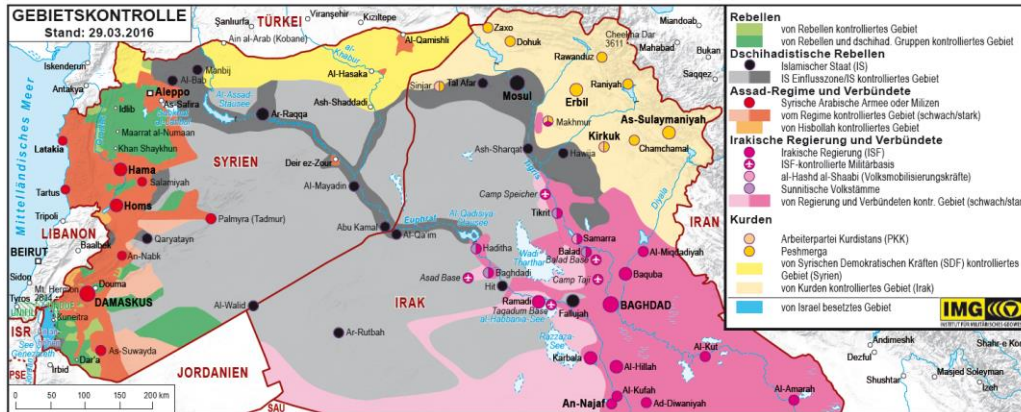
GEBIETSKONTROLLE
Stand: 29.03.2016

Rebellen
von Rebellen kontrolliertes Gebiet
von Rebellen und dschihad. Gruppen kontrolliertes Gebiet
Dschihadistische Rebellen
Islamischer Staat (IS)
IS Einflusszone/IS kontrolliertes Gebiet
Assad-Regime und Verbündete
Syrische Arabische Armee oder Milizen
vom Regime kontrolliertes Gebiet (schwach/stark)
von Hisbollah kontrolliertes Gebiet
Irakische Regierung und Verbündete
Irakische Regierung (ISF)
ISF-kontrollierte Militärbasis
al-Hashd al-Shaabi (Volksmobilisierungskräfte)
Sunnitische Volksstämme
von Regierung und Verbündeten kontr. Gebiet (schwach/stark)
Kurden
Arbeiterpartei Kurdistans (PKK)
Peshmerga
von Syrischen Demokratischen Kräften (SDF) kontrolliertes Gebiet (Syrien)
von Kurden kontrolliertes Gebiet (Irak)
von Israel besetztes Gebiet
IMG
INSTITUT FÜR MILITÄRISCHES GEOWESEN

Şanlıurfa
TÜRKEI
Viranşehir
Kiziltepe
Ain al-Arab (Kobane)
Al-Qamishli
Iskenderun
Antakya
Al-Bab
Manbij
Aleppo
As-Safira
Idlib
Maarrat al-Numaan
Khan Shaykhun
Latakia
Hama
Salamiyah
Tartus
Homs
Tripoli
LIBANON
BEIRUT
Baalbek
Sidon
Tyros
Mt. Hermon 2814
Kuneitra
ISR
Irbid
DAMASKUS
Douma
An-Nabk
Qaryatayn
As-Suwayda
Dar'a
Mittelländisches Meer
Al-Assad-Stausee
Ar-Raqqa
Al-Hasaka
Al-Khabur
Ash-Shaddadi
SYRIEN
Deir ez-Zour
Al-Mayadin
Palmyra (Tadmur)
Abu Kamal
Al-Qa'im
Euphrat
Al-Qadisiya Stausee
Haditha
Asad Base
Baghdadi
Hit
Ramadi
Taqadum Base
al-Habbania-See
Fallujah
Camp Taji
Al-Walid
Ar-Rutbah
JORDANIEN
SAU
IRAK
Zaxo
Dohuk
Sinjar
Tal Afar
Mosul
Erbil
Makhmur
Kirkuk
Hawija
Ash-Sharqat
Camp Speicher
Tikrit
Samarra
Balad
Balad Base
Wadi Tharthar
Al-Miqdadiyah
Baqubah
BAGHDAD
Razzaza-See
Karbala
Al-Hillah
Al-Kufah
An-Najaf
Ad-Diwaniyah
Al-Kut
Al-Amarah
Tigris
Diyala
Rawanduz
Cheekha Dar 3611
Raniyah
As-Sulaymaniyah
Chamchamal
Miandoab
Mahabad
Bukan
Saqqez
IRAN
Andimeshk
Dezful
Shushtar
Masjed Soleyman
Izeh
Shahr-e Kord
Genezareth-See
Totes Meer
PSE
0 50 100 150 200 km